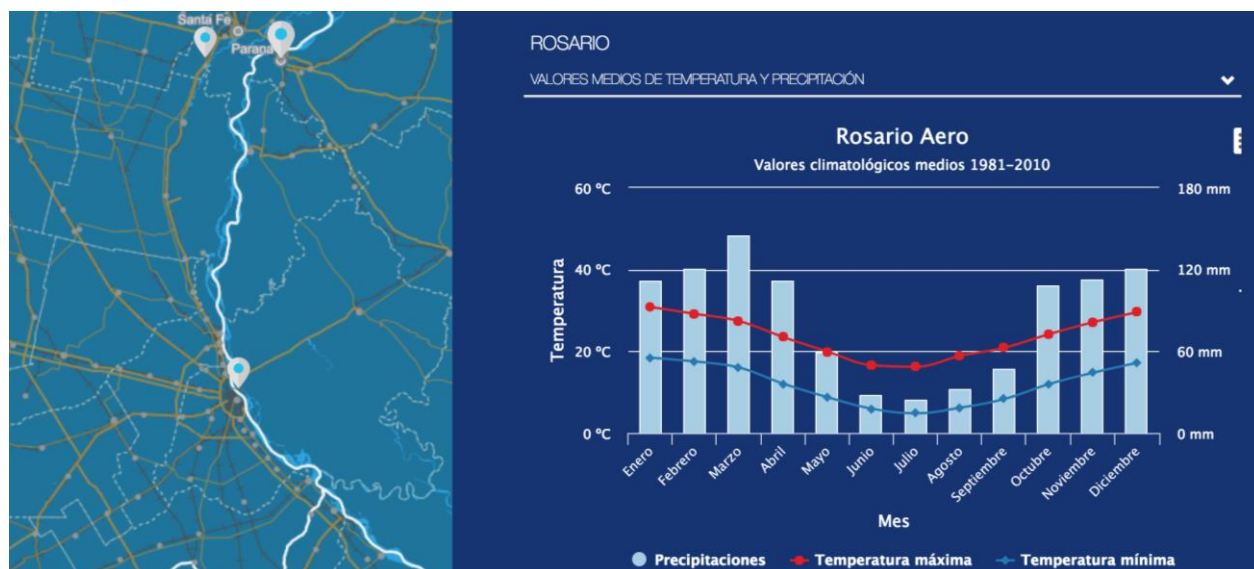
Santa Fe
Paraná

ROSARIO

VALORES MEDIOS DE TEMPERATURA Y PRECIPITACIÓN

Rosario Aero

Valores climatológicos medios 1981-2010

60 °C
40 °C
20 °C
0 °C

Temperatura

180 mm
120 mm
60 mm
0 mm

Enero
Febrero
Marzo
Abril
Mayo
Junio
Julio
Agosto
Septiembre
Octubre
Noviembre
Diciembre

Mes

Precipitaciones
Temperatura máxima
Temperatura mínima